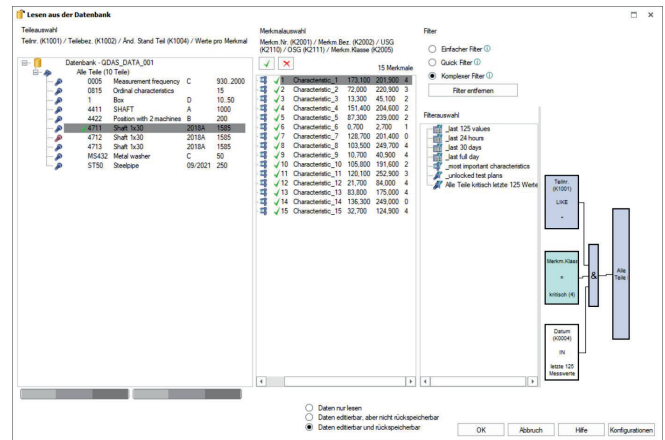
Lesen aus der Datenbank

Teileauswahl
Teilnr. (K1001) / Teilebez. (K1002) / Änd. Stand Teil (K1004) / Werte pro Merkmal

Datenbank - QDAS_DATA_001
Alle Teile (10 Teile)

| | | | |
|---|---|---|---|
| 0010 | Measurement frequency | C | 930..2000 |
| 0815 | Ordinal characteristics | | 15 |
| 1 | Box | D | 10..50 |
| 4411 | SHAFT | A | 1000 |
| 4422 | Position with 2 machines | B | 200 |
| 4711 | Shaft 1x30 | 2018A | 1585 |
| 4712 | Shaft 1x30 | 2018A | 1585 |
| 4713 | Shaft 1x30 | 2018A | 1585 |
| MS432 | Metal washer | C | 50 |
| ST50 | Steelpipe | 09/2021 | 250 |

Merkmalauswahl
Merkm.Nr. (K2001) / Merkm.Bez. (K2002) / USG (K2110) / OSG (K2111) / Merkm.Klasse (K2005)

15 Merkmale

| | | | | |
|---|---|---|---|---|
| 1 | Characteristic_1 | 173,100 | 201,900 | 4 |
| 2 | Characteristic_2 | 72,000 | 220,900 | 3 |
| 3 | Characteristic_3 | 13,300 | 45,100 | 2 |
| 4 | Characteristic_4 | 151,400 | 204,600 | 2 |
| 5 | Characteristic_5 | 87,300 | 239,000 | 2 |
| 6 | Characteristic_6 | 0,700 | 2,700 | 1 |
| 7 | Characteristic_7 | 128,700 | 201,400 | 0 |
| 8 | Characteristic_8 | 103,500 | 249,700 | 4 |
| 9 | Characteristic_9 | 10,700 | 40,900 | 4 |
| 10 | Characteristic_10 | 105,800 | 191,600 | 2 |
| 11 | Characteristic_11 | 120,100 | 252,900 | 3 |
| 12 | Characteristic_12 | 21,700 | 84,000 | 4 |
| 13 | Characteristic_13 | 83,800 | 175,000 | 4 |
| 14 | Characteristic_14 | 136,300 | 249,000 | 0 |
| 15 | Characteristic_15 | 32,700 | 124,900 | 4 |

Filter
Einfacher Filter
Quick Filter
Komplexer Filter
Filter entfernen

Filterauswahl
_last 125 values
_last 24 hours
_last 30 days
_last full day
_most important characteristics
_unlocked test plans
Alle Teile kritisch letzte 125 Werte

Teilnr. (K1001)
LIKE
-

Merkm.Klasse
=
kritisch (4)

&

Alle Teile

Datum (K0004)
IN
letzte 125 Messwerte

Daten nur lesen
Daten editierbar, aber nicht rückspeicherbar
Daten editierbar und rückspeicherbar

OK
Abbruch
Hilfe
Konfigurationen